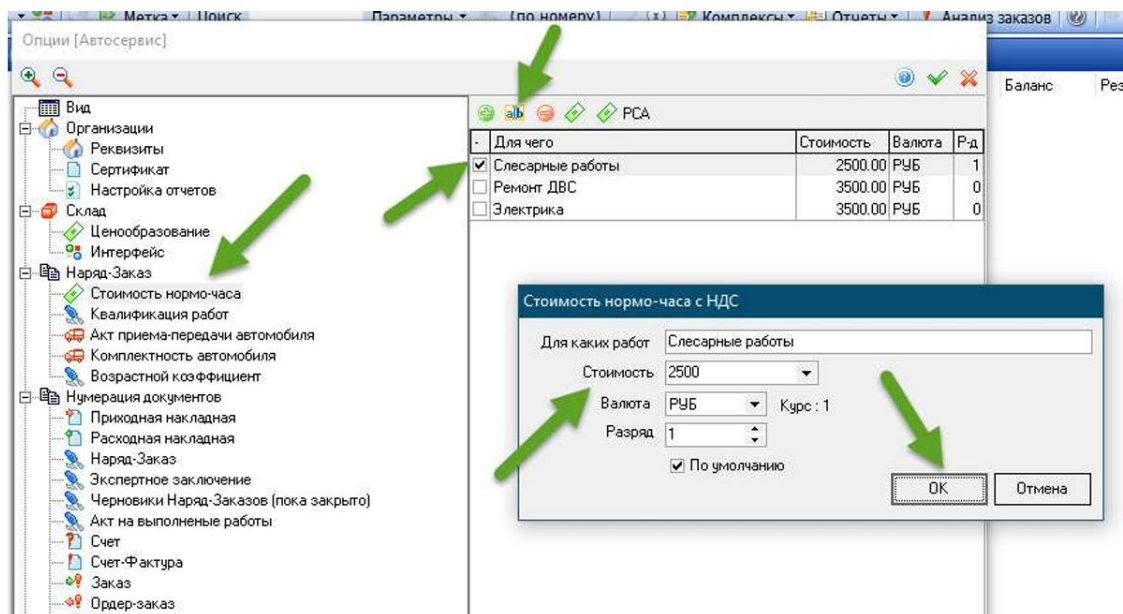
Метка ▾ | Поиск    Параметры ▾    (по номеру)    Комплексы ▾    Отчеты ▾    Анализ заказов

Опции [Автосервис]

Баланс    Рез

Вид
Организации
Реквизиты
Сертификат
Настройка отчетов
Склад
Ценообразование
Интерфейс
Наряд-Заказ
Стоимость нормо-часа
Квалификация работ
Акт приема-передачи автомобиля
Комплектность автомобиля
Возрастной коэффициент
Нумерация документов
Приходная накладная
Расходная накладная
Наряд-Заказ
Экспертное заключение
Черновики Наряд-Заказов (пока закрыто)
Акт на выполненые работы
Счет
Счет-Фактура
Заказ
Ордер-заказ

РСА

| Для чего | Стоимость | Валюта | Р-д |
|---|---|---|---|
| ☑ Слесарные работы | 2500.00 | РУБ | 1 |
| ☐ Ремонт ДВС | 3500.00 | РУБ | 0 |
| ☐ Электрика | 3500.00 | РУБ | 0 |

Стоимость нормо-часа с НДС

Для каких работ Слесарные работы
Стоимость 2500
Валюта РУБ Курс : 1
Разряд 1
☑ По умолчанию

ОК    Отмена